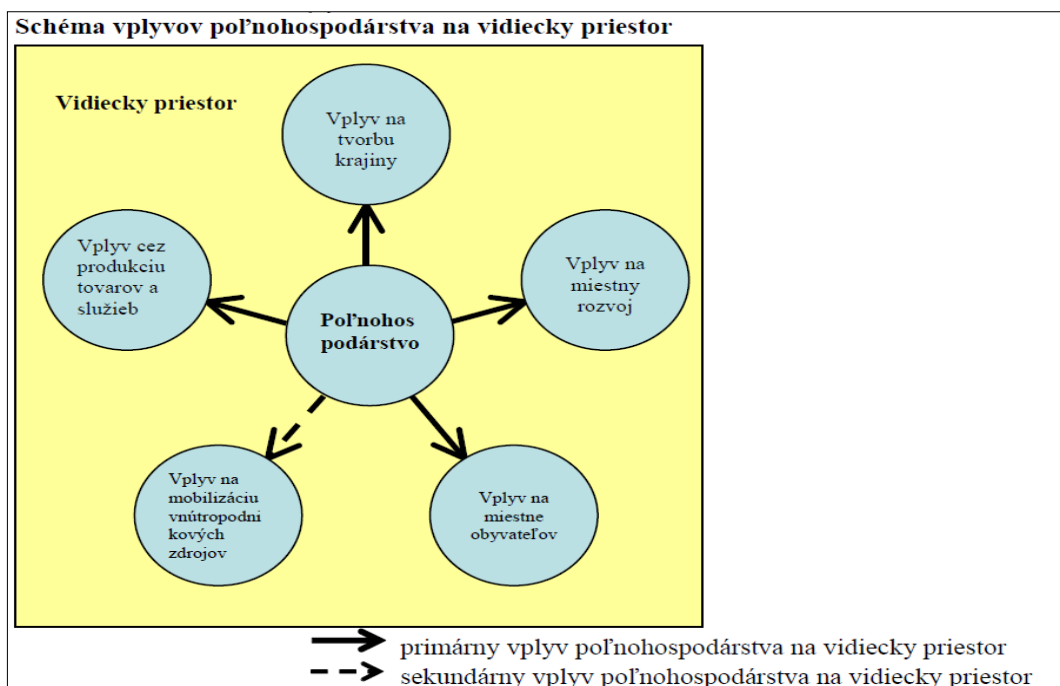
Schéma vplyvov poľnohospodárstva na vidiecky priestor

Vidiecky priestor

Vplyv na tvorbu krajiny

Vplyv cez produkciu tovarov a služieb

Poľnohos podárstvo

Vplyv na miestny rozvoj

Vplyv na mobilizáciu vnútropodni kových zdrojov

Vplyv na miestne obyvateľov

primárny vplyv poľnohospodárstva na vidiecky priestor
sekundárny vplyv poľnohospodárstva na vidiecky priestor